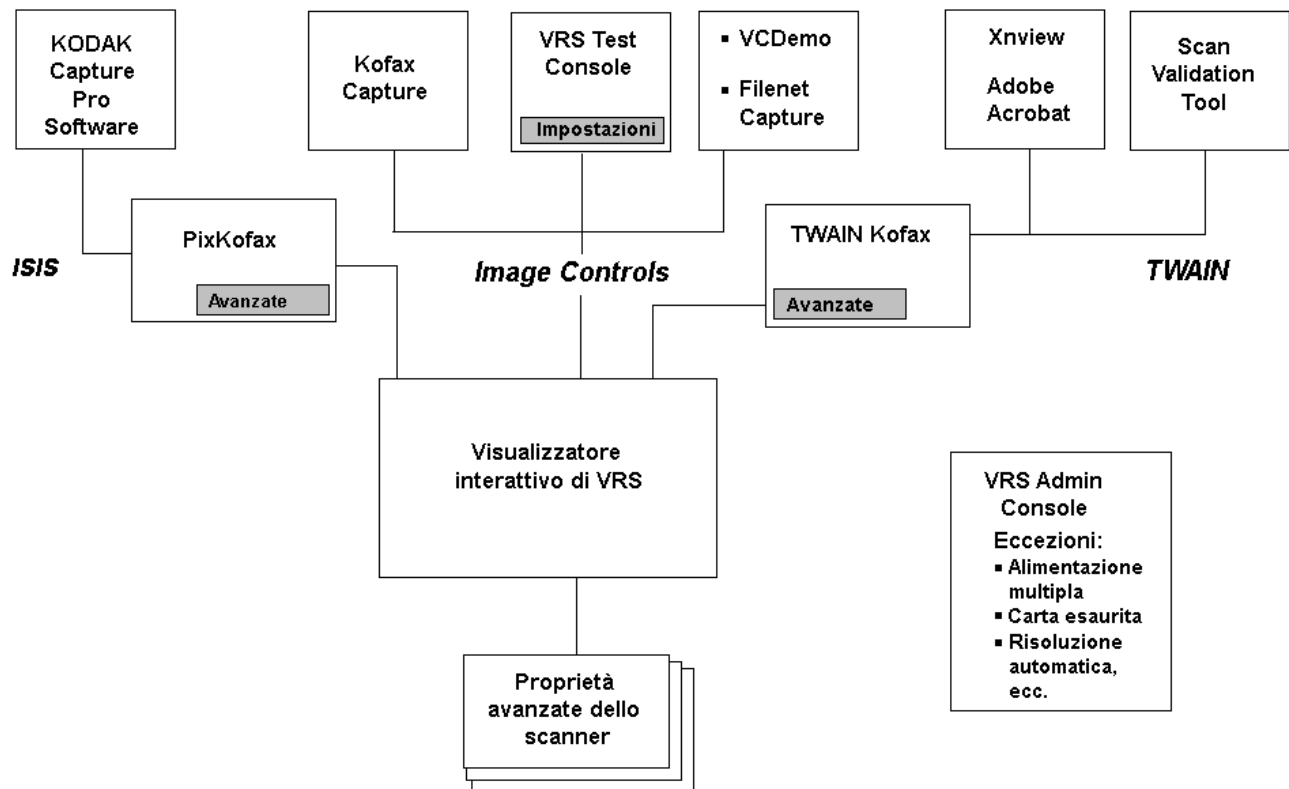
KODAK Capture Pro Software

Kofax Capture

VRS Test Console
Impostazioni

▪ VCDemo
▪ Filenet Capture

Xnview
Adobe Acrobat

Scan Validation Tool

ISIS

PixKofax
Avanzate

Image Controls

TWAIN Kofax
Avanzate

TWAIN

Visualizzatore interattivo di VRS

VRS Admin Console
Eccezioni:
▪ Alimentazione multipla
▪ Carta esaurita
▪ Risoluzione automatica, ecc.

Proprietà avanzate dello scanner